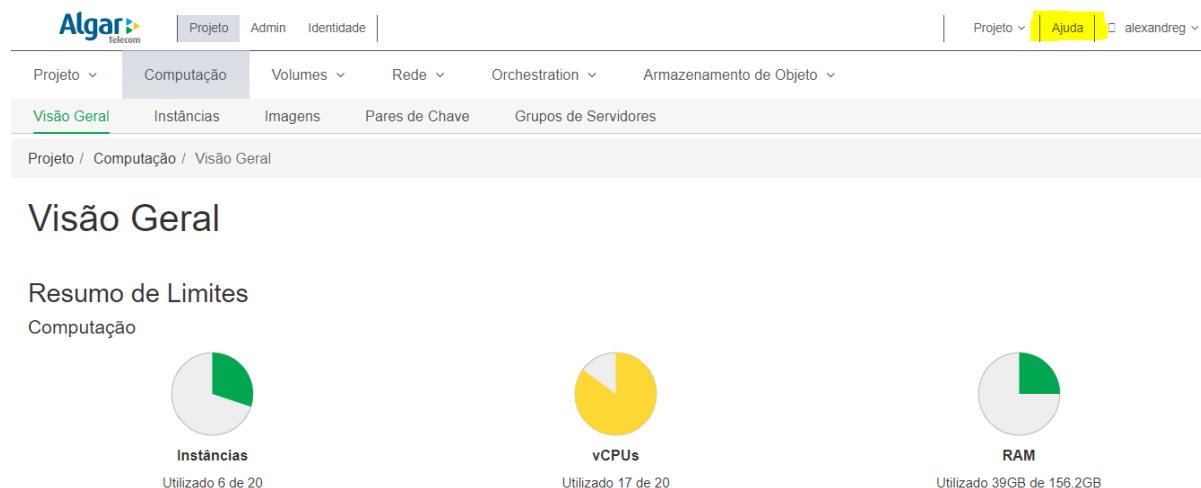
Algar Telecom

Projeto Admin Identidade

Projeto Ajuda alexandreg

Projeto Computação Volumes Rede Orchestration Armazenamento de Objeto

Visão Geral Instâncias Imagens Pares de Chave Grupos de Servidores

Projeto / Computação / Visão Geral

Visão Geral

Resumo de Limites

Computação

Instâncias
Utilizado 6 de 20

vCPUs
Utilizado 17 de 20

RAM
Utilizado 39GB de 156.2GB